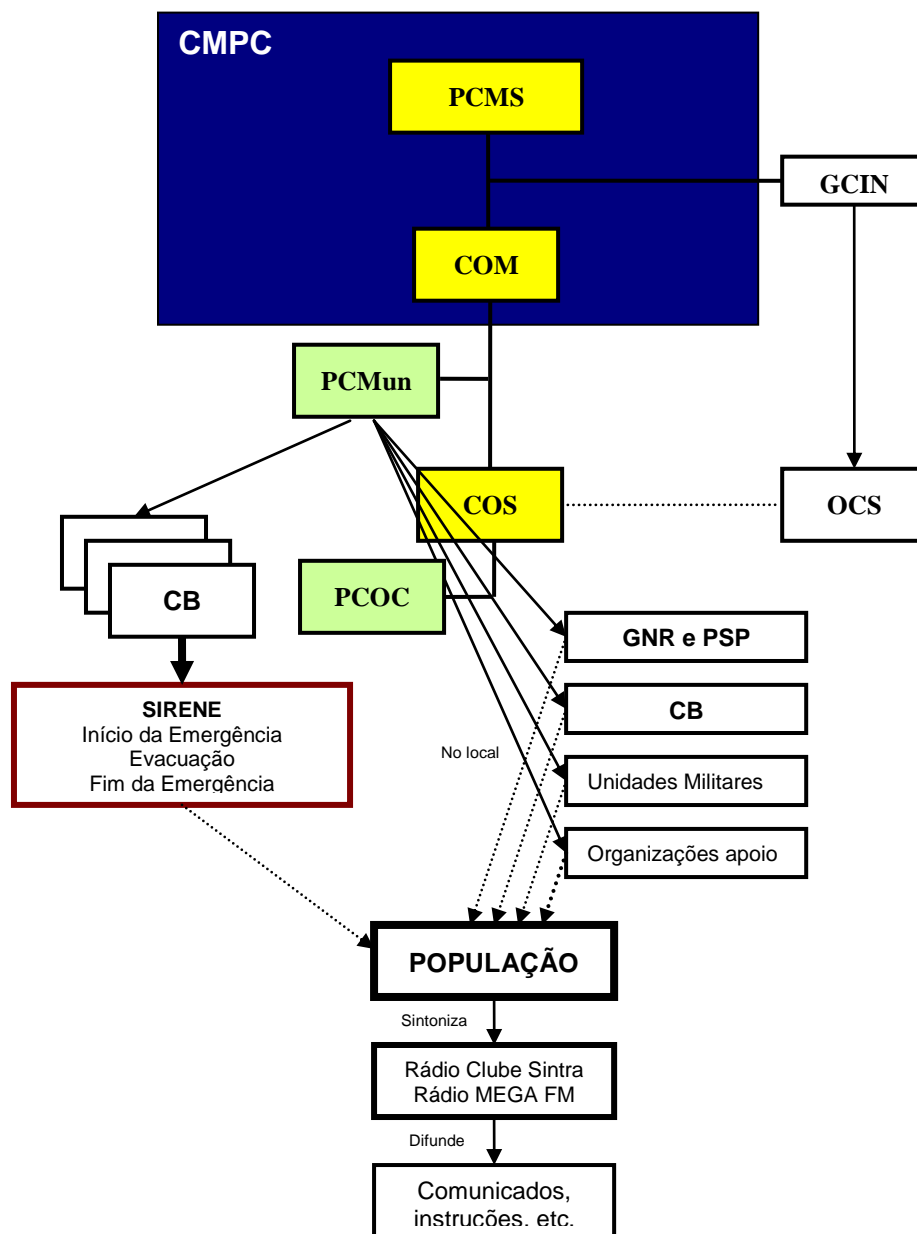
CMPC

PCMS

GCIN

COM

PCMun

COS

OCS

CB

PCOC

GNR e PSP

CB

SIRENE
Início da Emergência
Evacuação
Fim da Emergência

No local

Unidades Militares

Organizações apoio

POPULAÇÃO

Sintoniza

Rádio Clube Sintra
Rádio MEGA FM

Difunde

Comunicados, instruções, etc.